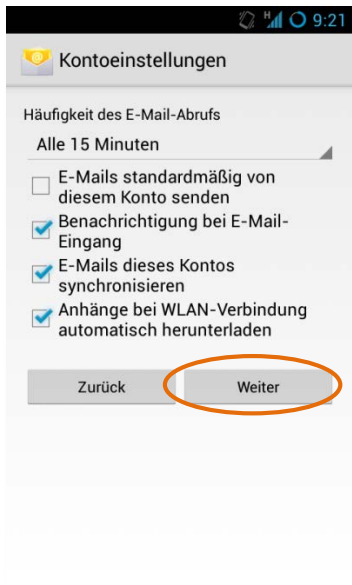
H 9:21

Kontoeinstellungen

Häufigkeit des E-Mail-Abrufs

Alle 15 Minuten

E-Mails standardmäßig von diesem Konto senden

Benachrichtigung bei E-Mail-Eingang

E-Mails dieses Kontos synchronisieren

Anhänge bei WLAN-Verbindung automatisch herunterladen

Zurück

Weiter